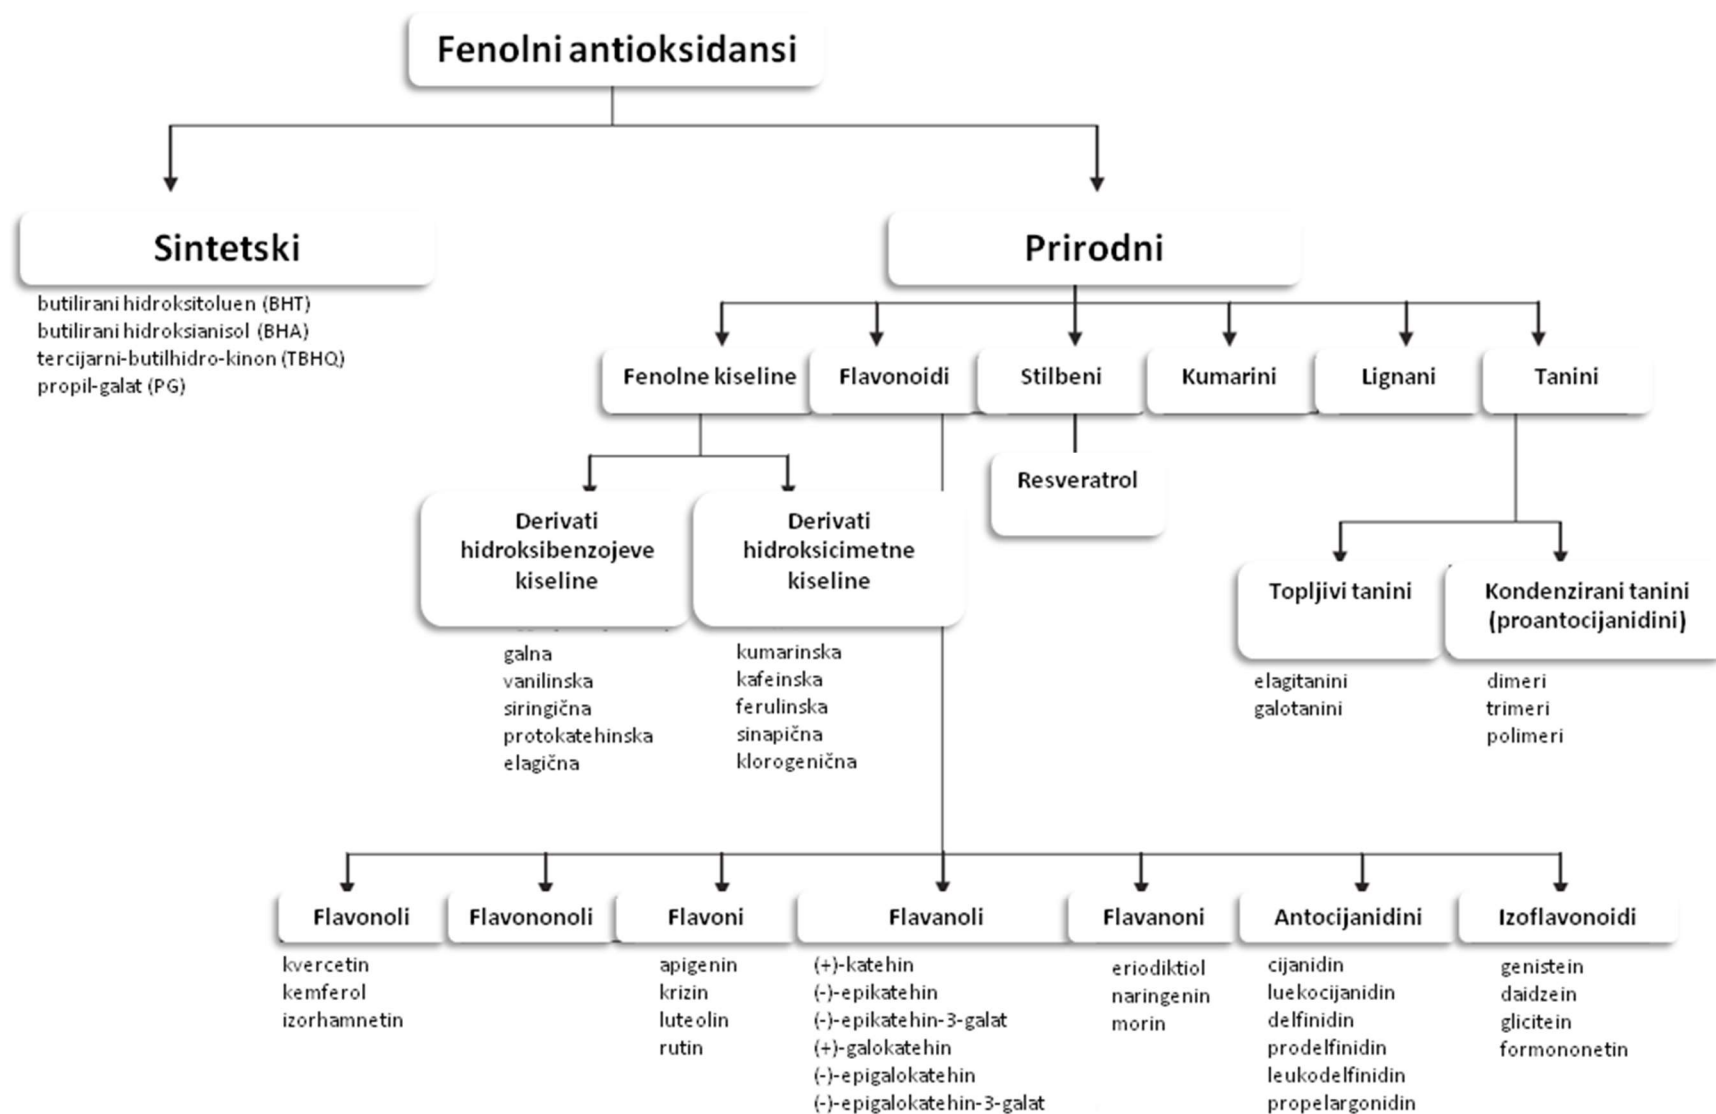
Fenolni antioksidansi

Sintetski

butilirani hidroksitoluen (BHT)
butilirani hidroksianisol (BHA)
tercijarni-butilhidro-kinon (TBHQ)
propil-galat (PG)

Prirodni

Fenolne kiseline

Flavonoidi

Stilbeni

Kumarini

Lignani

Tanini

Derivati hidroksibenzojeve kiseline

galna
vanilinska
siringična
protokatehinska
elagična

Derivati hidroksicimetne kiseline

kumarinska
kafeinska
ferulinska
sinapična
klorogenična

Resveratrol

Topljivi tanini

elagitanini
galotanini

Kondenzirani tanini (proantocijanidini)

dimeri
trimeri
polimeri

Flavonoli

kvercetin
kemferol
izorhamnetin

Flavononoli

Flavoni

apigenin
krizin
luteolin
rutin

Flavanoli

(+)-katehin
(-)-epikatehin
(-)-epikatehin-3-galat
(+)-galokatehin
(-)-epigalokatehin
(-)-epigalokatehin-3-galat

Flavanoni

eriodiktiol
naringenin
morin

Antocijanidini

cijanidin
luekocijanidin
delfinidin
prodelfinidin
leukodelfinidin
propelargonidin

Izoflavonoidi

genistein
daidzein
glicitein
formononetin